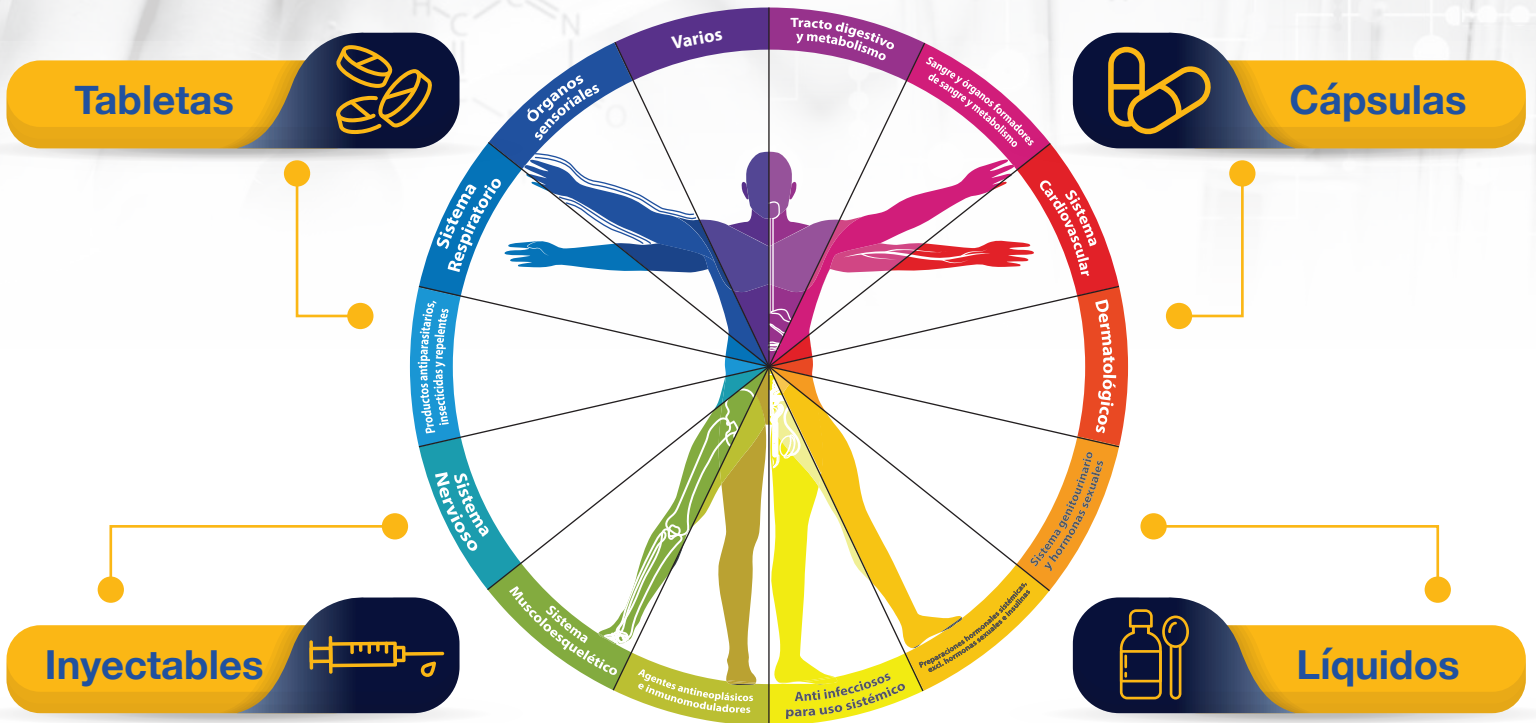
Tabletas

Cápsulas

Inyectables

Líquidos

Varios

Tracto digestivo y metabolismo

Sangre y órganos formadores de sangre y metabolismo

Sistema Cardiovascular

Dermatológicos

Sistema genitourinario y hormonas sexuales

Preparaciones hormonales sistémicas, excl. hormonas sexuales e insulinas

Anti infecciosos para uso sistémico

Agentes antineoplásicos e inmunomoduladores

Sistema Musculoesquelético

Sistema Nervioso

Productos antiparasitarios, insecticidas y repelentes

Sistema Respiratorio

Órganos sensoriales